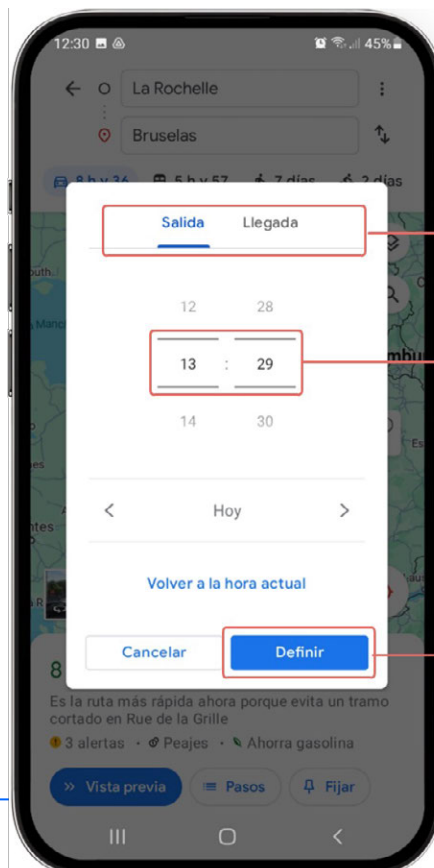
12:30 45%

La Rochelle

Bruselas

8 h y 36 5 h y 57 7 días 2 días

Salida Llegada

12 28

13 : 29

14 30

Hoy

Volver a la hora actual

Cancelar Definir

8

Es la ruta más rápida ahora porque evita un tramo cortado en Rue de la Grille

3 alertas · Peajes · Ahorra gasolina

Vista previa Pasos Fijar